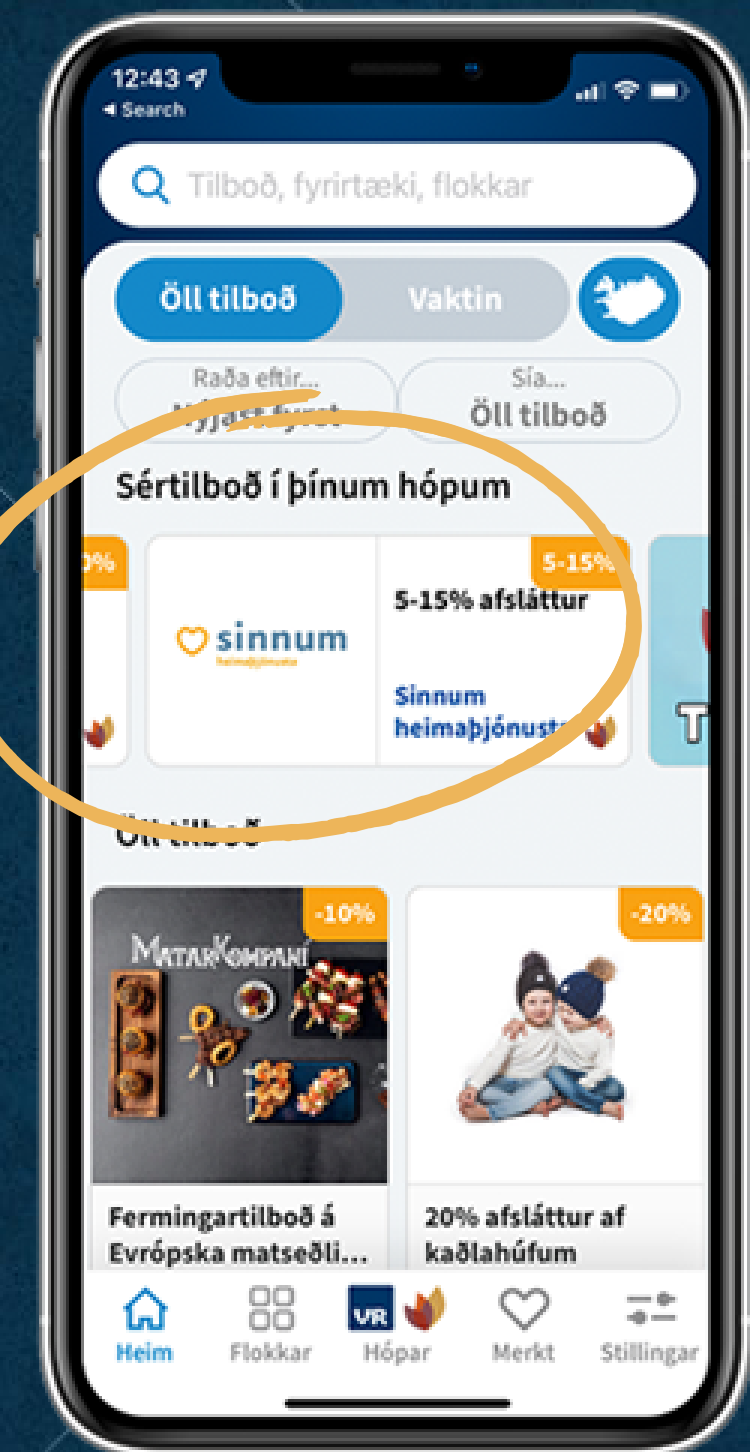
12:43
◂ Search

Tilboð, fyrirtæki, flokkar

Öll tilboð

Vaktin

Raða eftir...
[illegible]

Sía...
Öll tilboð

Sértilboð í þínum hópum

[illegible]%

sinnum
heimaþjónusta

5-15%

5-15% afsláttur

Sinnum heimaþjónusta

Öll tilboð

-10%

MatarKompaní

-20%

Fermingartilboð á Evrópska matseðli...

20% afsláttur af kaðlahúfum

Heim

Flokkar

VR

Hópar

Merkt

Stillingar